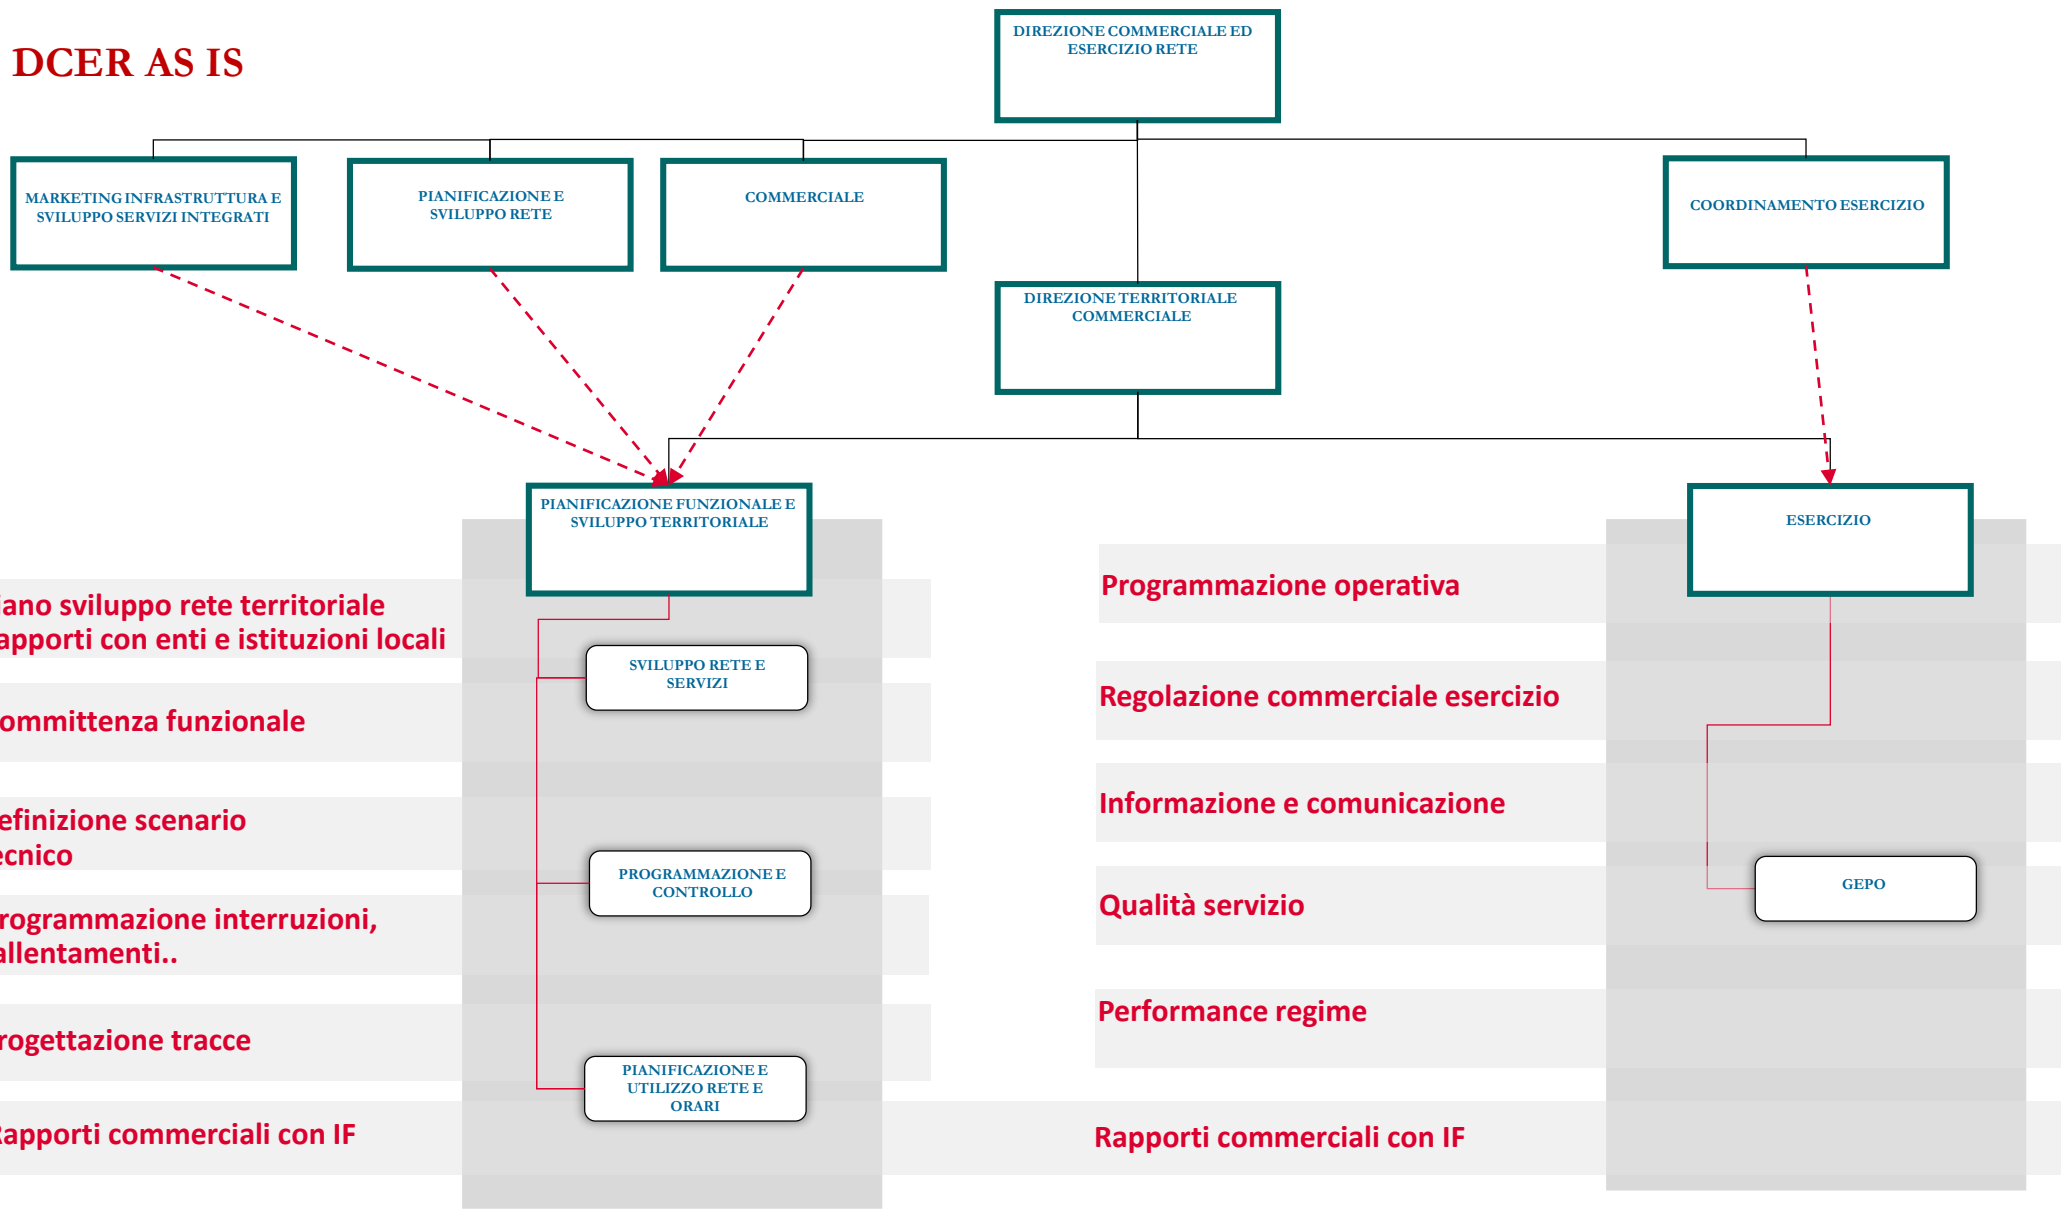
DCER AS IS

DIREZIONE COMMERCIALE ED ESERCIZIO RETE

MARKETING INFRASTRUTTURA E SVILUPPO SERVIZI INTEGRATI

PIANIFICAZIONE E SVILUPPO RETE

COMMERCIALE

COORDINAMENTO ESERCIZIO

DIREZIONE TERRITORIALE COMMERCIALE

PIANIFICAZIONE FUNZIONALE E SVILUPPO TERRITORIALE

ESERCIZIO

ano sviluppo rete territoriale
apporti con enti e istituzioni locali

SVILUPPO RETE E SERVIZI

ommittenza funzionale

efinizione scenario
ecnico

PROGRAMMAZIONE E CONTROLLO

rogrammazione interruzioni,
allentamenti..

rogettazione tracce

PIANIFICAZIONE E UTILIZZO RETE E ORARI

apporti commerciali con IF

Programmazione operativa

Regolazione commerciale esercizio

Informazione e comunicazione

Qualità servizio

GEPO

Performance regime

Rapporti commerciali con IF